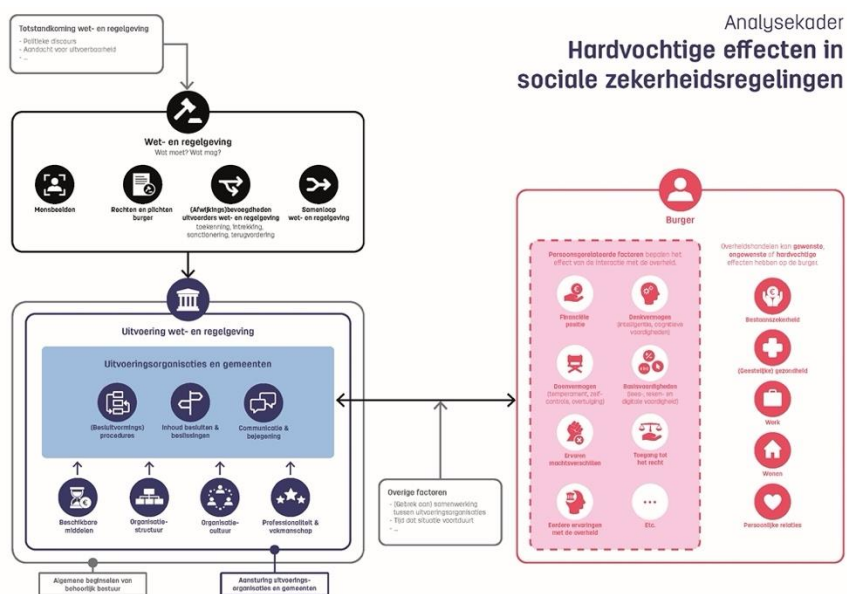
Analysekader

Hardvochtige effecten in sociale zekerheidsregelingen

Totstandkoming wet- en regelgeving
- Politieke discours
- Aandacht voor uitvoerbaarheid
- ...

Wet- en regelgeving
Wat moet? Wat mag?

Mensbeelden

Rechten en plichten burger

(Afwijkings)bevoegdheden uitvoerders wet- en regelgeving
toekenning, intrekking, sanctionering, terugvordering

Samenloop wet- en regelgeving

Uitvoering wet- en regelgeving

Uitvoeringsorganisaties en gemeenten

(Besluitvormings) procedures

Inhoud besluiten & beslissingen

Communicatie & bejegening

Beschikbare middelen

Organisatie-structuur

Organisatie-cultuur

Professionaliteit & vakmanschap

Algemene beginselen van behoorlijk bestuur

Aansturing uitvoerings-organisaties en gemeenten

Overige factoren
- (Gebrek aan) samenwerking tussen uitvoeringsorganisaties
- Tijd dat situatie voortduurt
- ...

Burger

Persoonsgerelateerde factoren bepalen het effect van de interactie met de overheid.

Financiële positie

Denkvermogen
(intelligentie, cognitieve vaardigheden)

Doenvermogen
(temperament, zelf-controle, overtuiging)

Basisvaardigheden
(taal-, reken- en digitale vaardigheid)

Ervaren machtsverschillen

Toegang tot het recht

Eerdere ervaringen met de overheid

Etc.

Overheidshandelen kan gewenste, ongewenste of hardvochtige effecten hebben op de burger.

Bestaanszekerheid

(Geestelijke) gezondheid

Werk

Wonen

Persoonlijke relaties